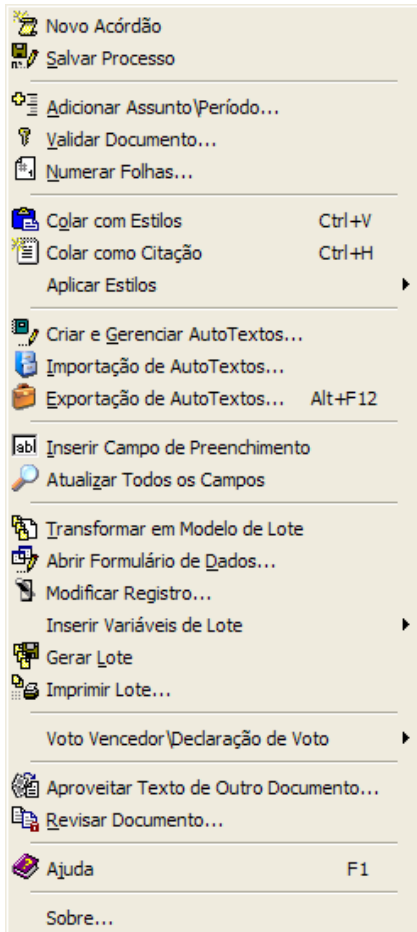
Novo Acórdão
Salvar Processo

Adicionar Assunto\Período...
Validar Documento...
Numerar Folhas...

Colar com Estilos Ctrl+V
Colar como Citação Ctrl+H
Aplicar Estilos

Criar e Gerenciar AutoTextos...
Importação de AutoTextos...
Exportação de AutoTextos... Alt+F12

Inserir Campo de Preenchimento
Atualizar Todos os Campos

Transformar em Modelo de Lote
Abrir Formulário de Dados...
Modificar Registro...
Inserir Variáveis de Lote
Gerar Lote
Imprimir Lote...

Voto Vencedor\Declaração de Voto

Aproveitar Texto de Outro Documento...
Revisar Documento...

Ajuda F1

Sobre...